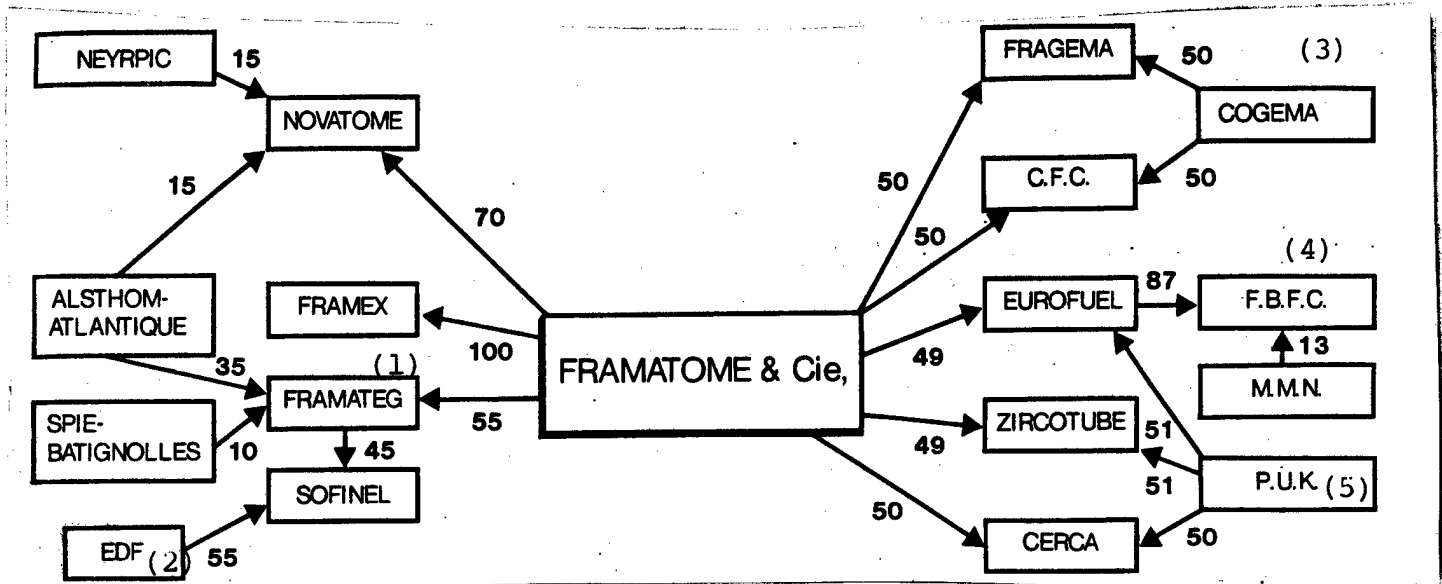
NEYRPIC 15

NOVATOME

15

70

ALSTHOM-ATLANTIQUE

FRAMEX

100

35

(1)

FRAMATEG

55

SPIE-BATIGNOLLES

10

45

SOFINEL

EDF (2) 55

FRAMATOME & Cie,

FRAGEMA

50

(3)

COGEMA

50

C.F.C.

50

50

(4)

EUROFUEL

87

F.B.F.C.

49

13

M.M.N.

ZIRCOTUBE

49

51

51

P.U.K. (5)

50

50

CERCA